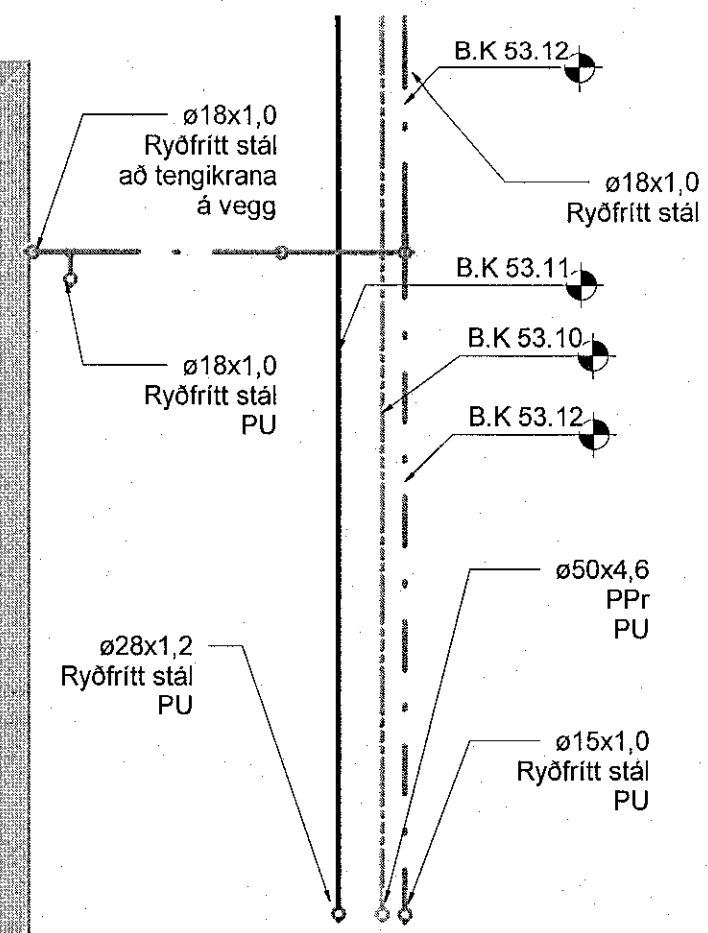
B.K 53.12

ø18x1,0
Ryðfrítt stál
að tengikrana
á vegg

ø18x1,0
Ryðfrítt stál

B.K 53.11

B.K 53.10

ø18x1,0
Ryðfrítt stál
PU

B.K 53.12

ø50x4,6
PPr
PU

ø28x1,2
Ryðfrítt stál
PU

ø15x1,0
Ryðfrítt stál
PU